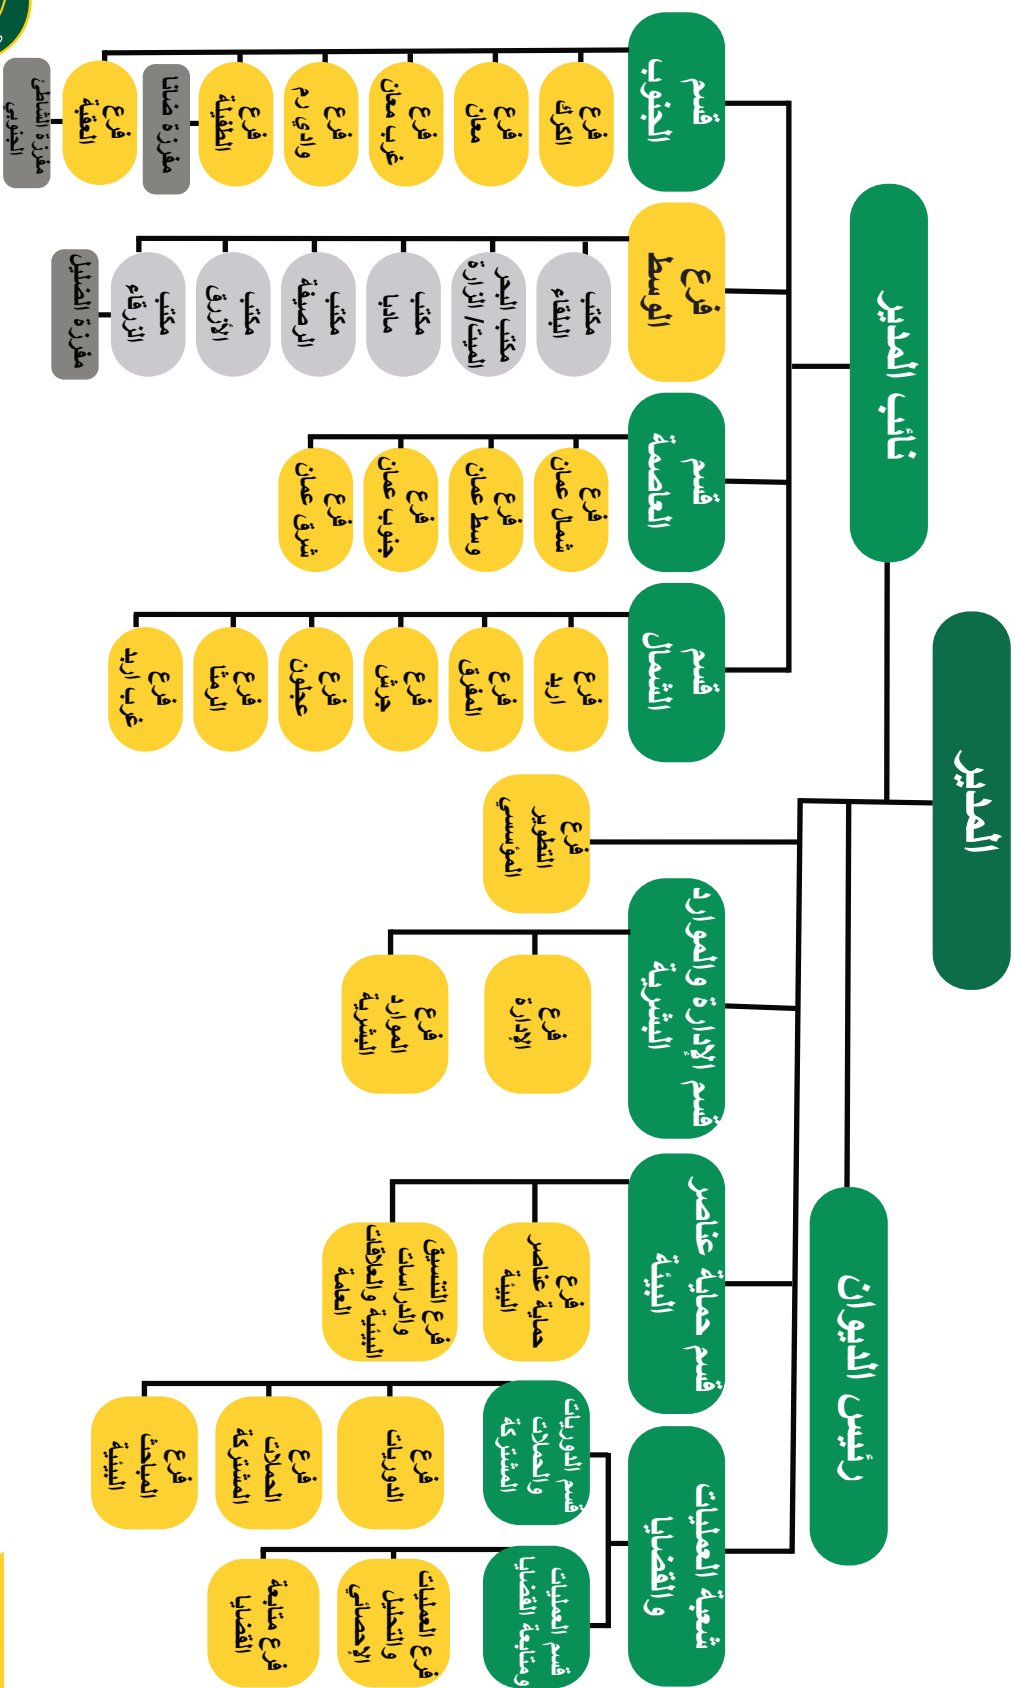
المدير

رئيس الديوان

نائب المدير

قسم الجنوب
فرع الكرك
فرع معان
فرع غرب معان
فرع وادي رم
فرع الطفيلة
مفرزة ضانا
فرع العقبة
مفرزة الشاطئ الجنوبي

فرع الوسط
مكتب البلقاء
مكتب البحر الميت/ الزارة
مكتب مادبا
مكتب الرصيفة
مكتب الأزرق
مكتب الزرقاء
مفرزة الضليل

قسم العاصمة
فرع شمال عمان
فرع وسط عمان
فرع جنوب عمان
فرع شرق عمان

قسم الشمال
فرع اربد
فرع المفرق
فرع جرش
فرع عجلون
فرع الرمثا
فرع غرب اربد

فرع التطوير المؤسسي

قسم الإدارة والموارد البشرية
فرع الإدارة
فرع الموارد البشرية

قسم حماية عناصر البيئة
فرع حماية عناصر البيئة
فرع التنسيق والدراسات البيئية والعلاقات العامة

شعبة العمليات والقضايا
قسم الدوريات والحملات المشتركة
فرع الدوريات
فرع الحملات المشتركة
فرع المباحث البيئية
قسم العمليات ومتابعة القضايا
فرع العمليات والتحليل الإحصائي
فرع متابعة القضايا